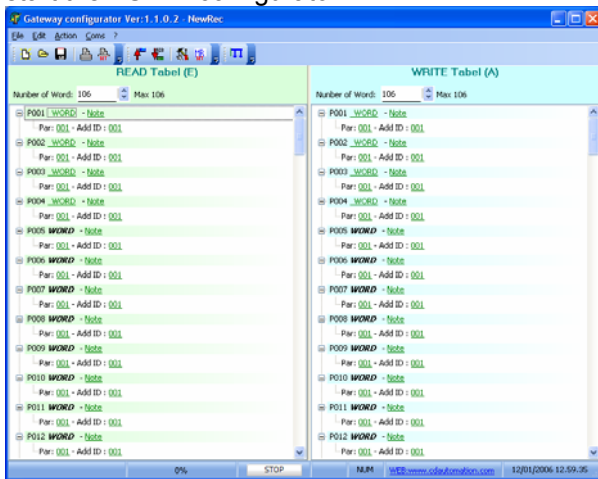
Gateway configurator Ver:1.1.0.2 - NewRec

File Edit Action Coms ?

READ Tabel (E)

Number of Word: 106 Max 106

P001 WORD - Note
Par: 001 - Add ID : 001
P002 WORD - Note
Par: 001 - Add ID : 001
P003 WORD - Note
Par: 001 - Add ID : 001
P004 WORD - Note
Par: 001 - Add ID : 001
P005 WORD - Note
Par: 001 - Add ID : 001
P006 WORD - Note
Par: 001 - Add ID : 001
P007 WORD - Note
Par: 001 - Add ID : 001
P008 WORD - Note
Par: 001 - Add ID : 001
P009 WORD - Note
Par: 001 - Add ID : 001
P010 WORD - Note
Par: 001 - Add ID : 001
P011 WORD - Note
Par: 001 - Add ID : 001
P012 WORD - Note
Par: 001 - Add ID : 001

WRITE Tabel (A)

Number of Word: 106 Max 106

P001 WORD - Note
Par: 001 - Add ID : 001
P002 WORD - Note
Par: 001 - Add ID : 001
P003 WORD - Note
Par: 001 - Add ID : 001
P004 WORD - Note
Par: 001 - Add ID : 001
P005 WORD - Note
Par: 001 - Add ID : 001
P006 WORD - Note
Par: 001 - Add ID : 001
P007 WORD - Note
Par: 001 - Add ID : 001
P008 WORD - Note
Par: 001 - Add ID : 001
P009 WORD - Note
Par: 001 - Add ID : 001
P010 WORD - Note
Par: 001 - Add ID : 001
P011 WORD - Note
Par: 001 - Add ID : 001
P012 WORD - Note
Par: 001 - Add ID : 001

0% STOP NUM WEB:www.cdautomation.com 12/01/2006 12.59.35